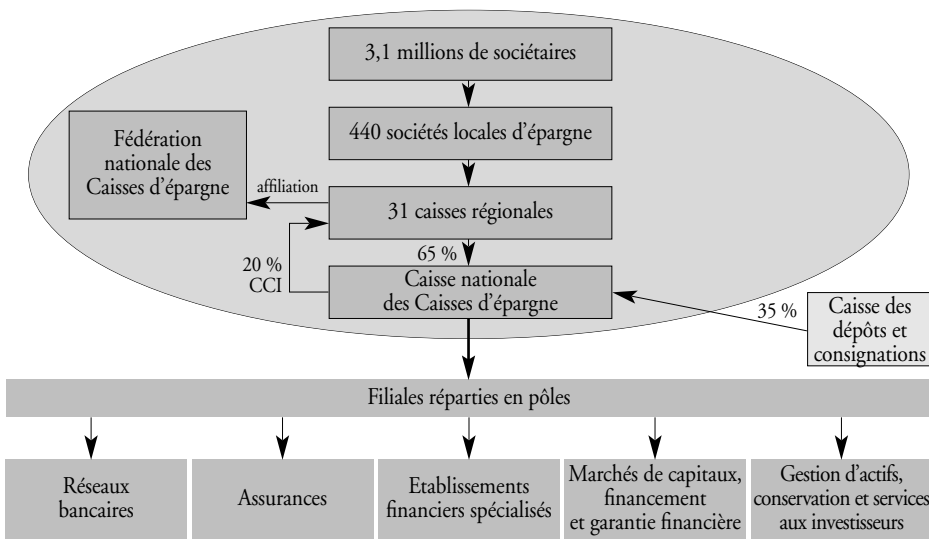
3,1 millions de sociétaires

440 sociétés locales d'épargne

Fédération nationale des Caisses d'épargne

affiliation

31 caisses régionales

65 %

20 %
CCI

Caisse nationale des Caisses d'épargne

35 %

Caisse des dépôts et consignations

Filiales réparties en pôles

Réseaux bancaires

Assurances

Etablissements financiers spécialisés

Marchés de capitaux, financement et garantie financière

Gestion d'actifs, conservation et services aux investisseurs